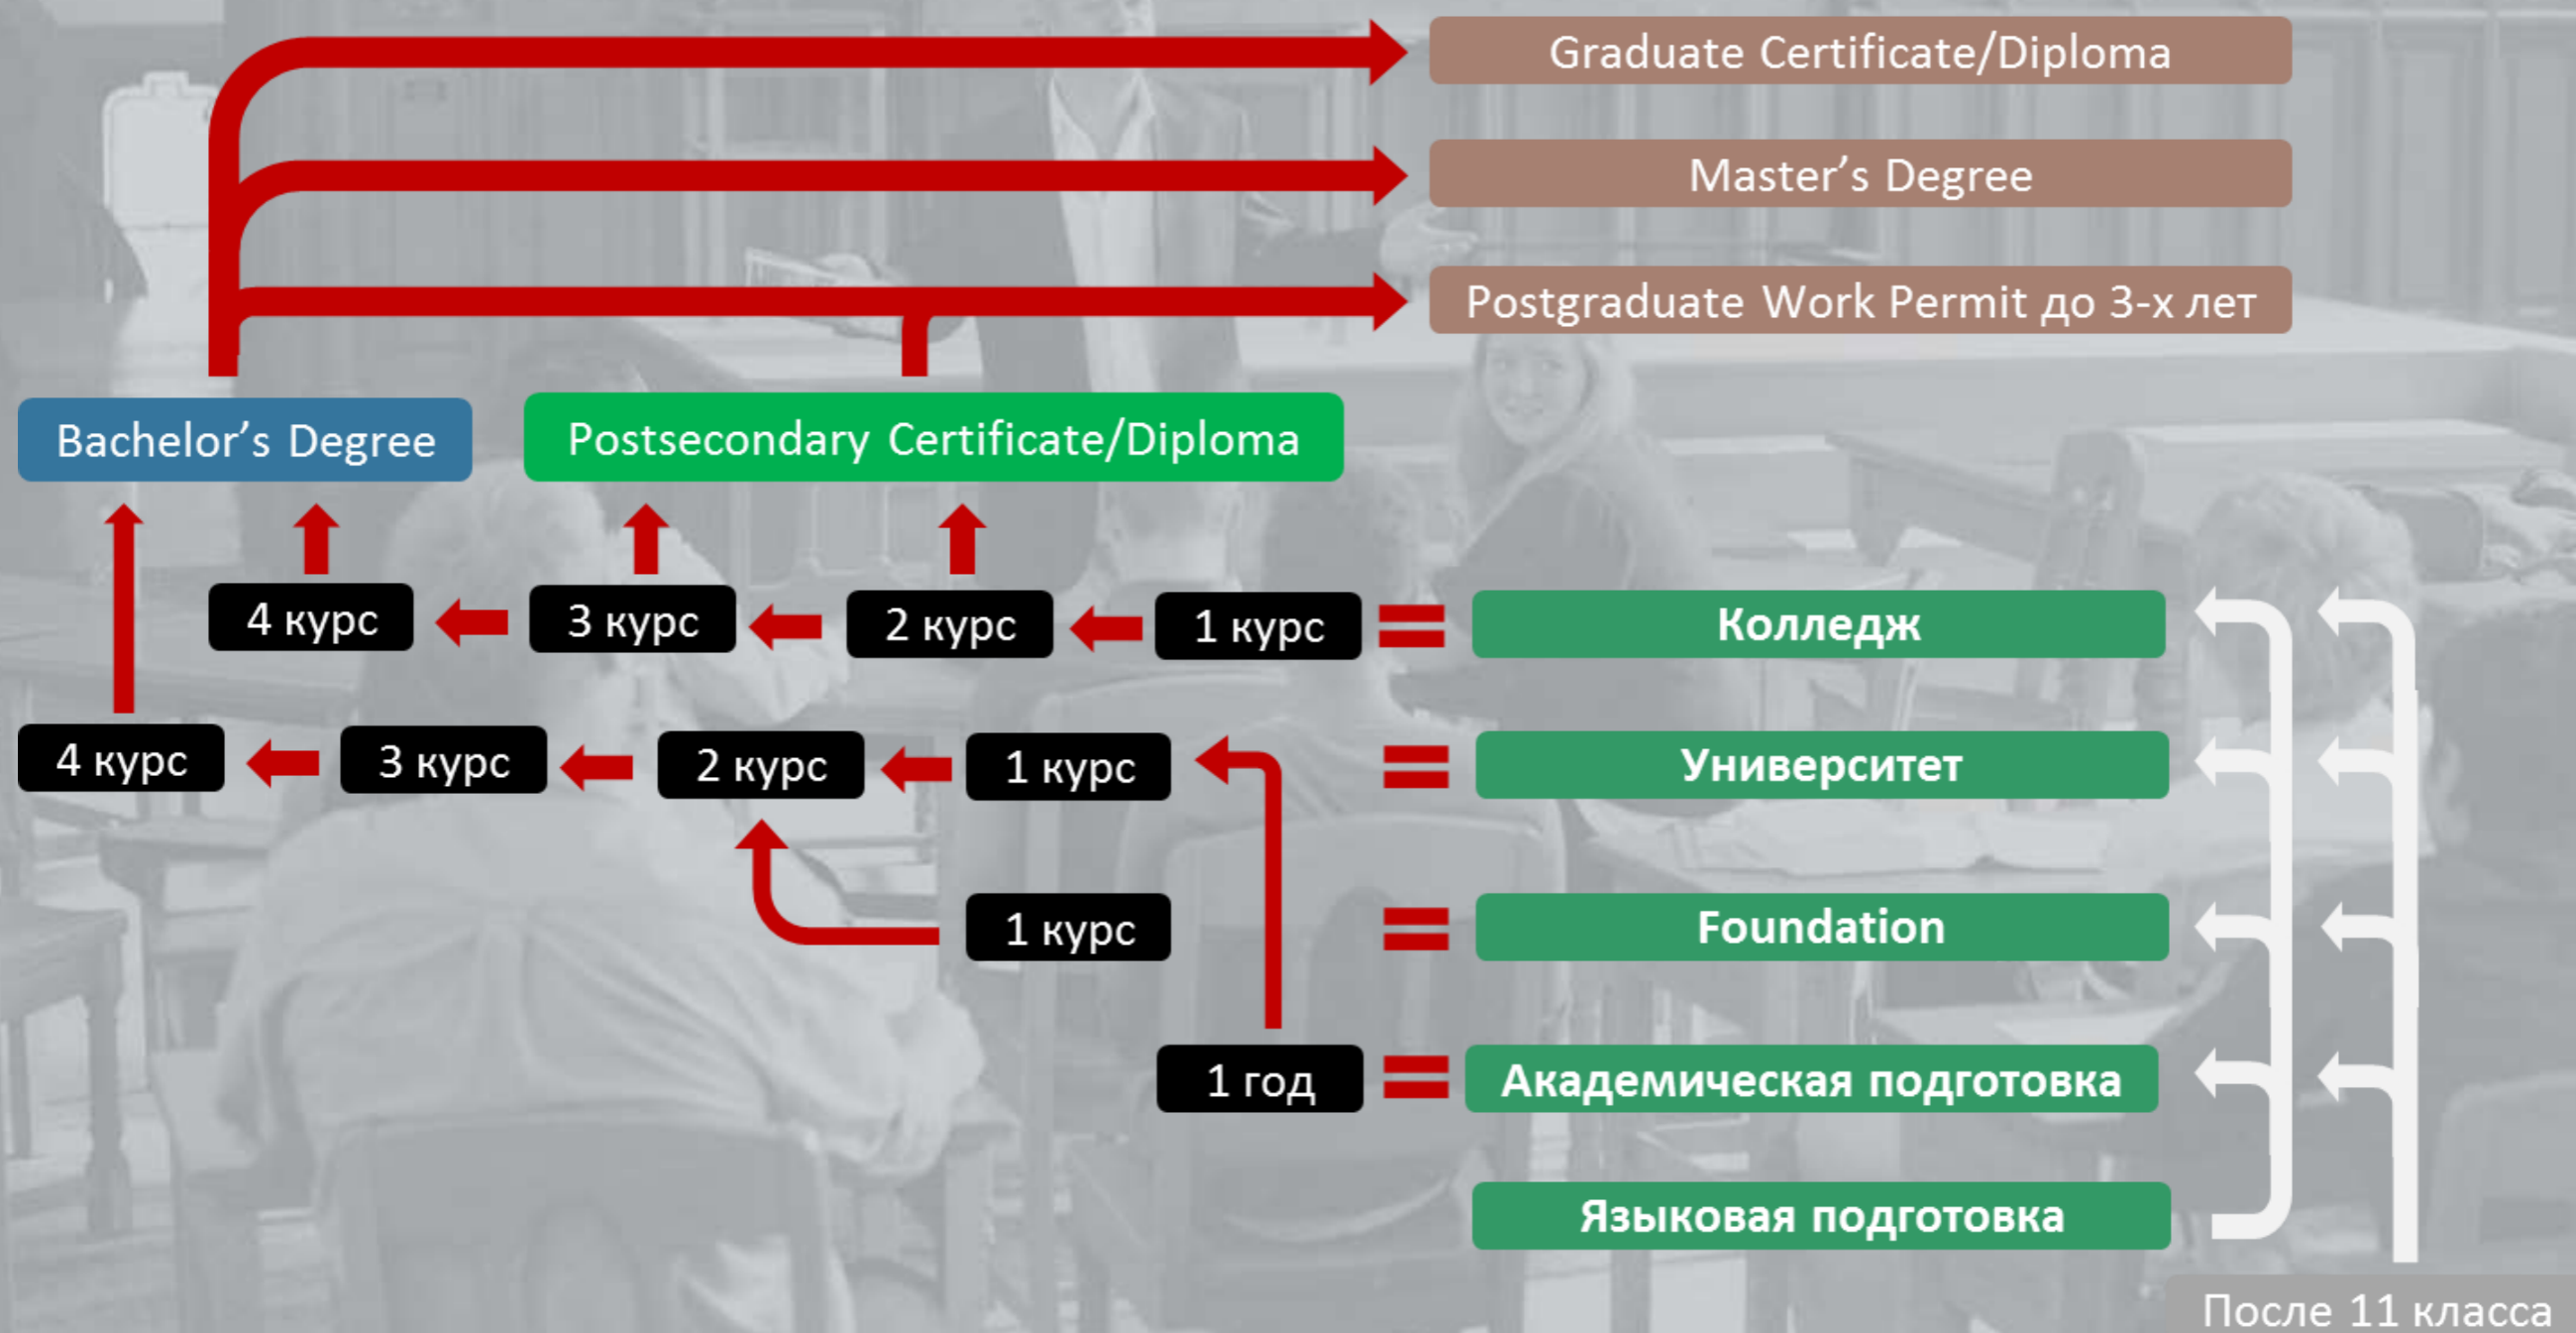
Graduate Certificate/Diploma

Master's Degree

Postgraduate Work Permit до 3-х лет

Bachelor's Degree

Postsecondary Certificate/Diploma

4 курс

3 курс

2 курс

1 курс

Колледж

4 курс

3 курс

2 курс

1 курс

Университет

1 курс

Foundation

1 год

Академическая подготовка

Языковая подготовка

После 11 класса